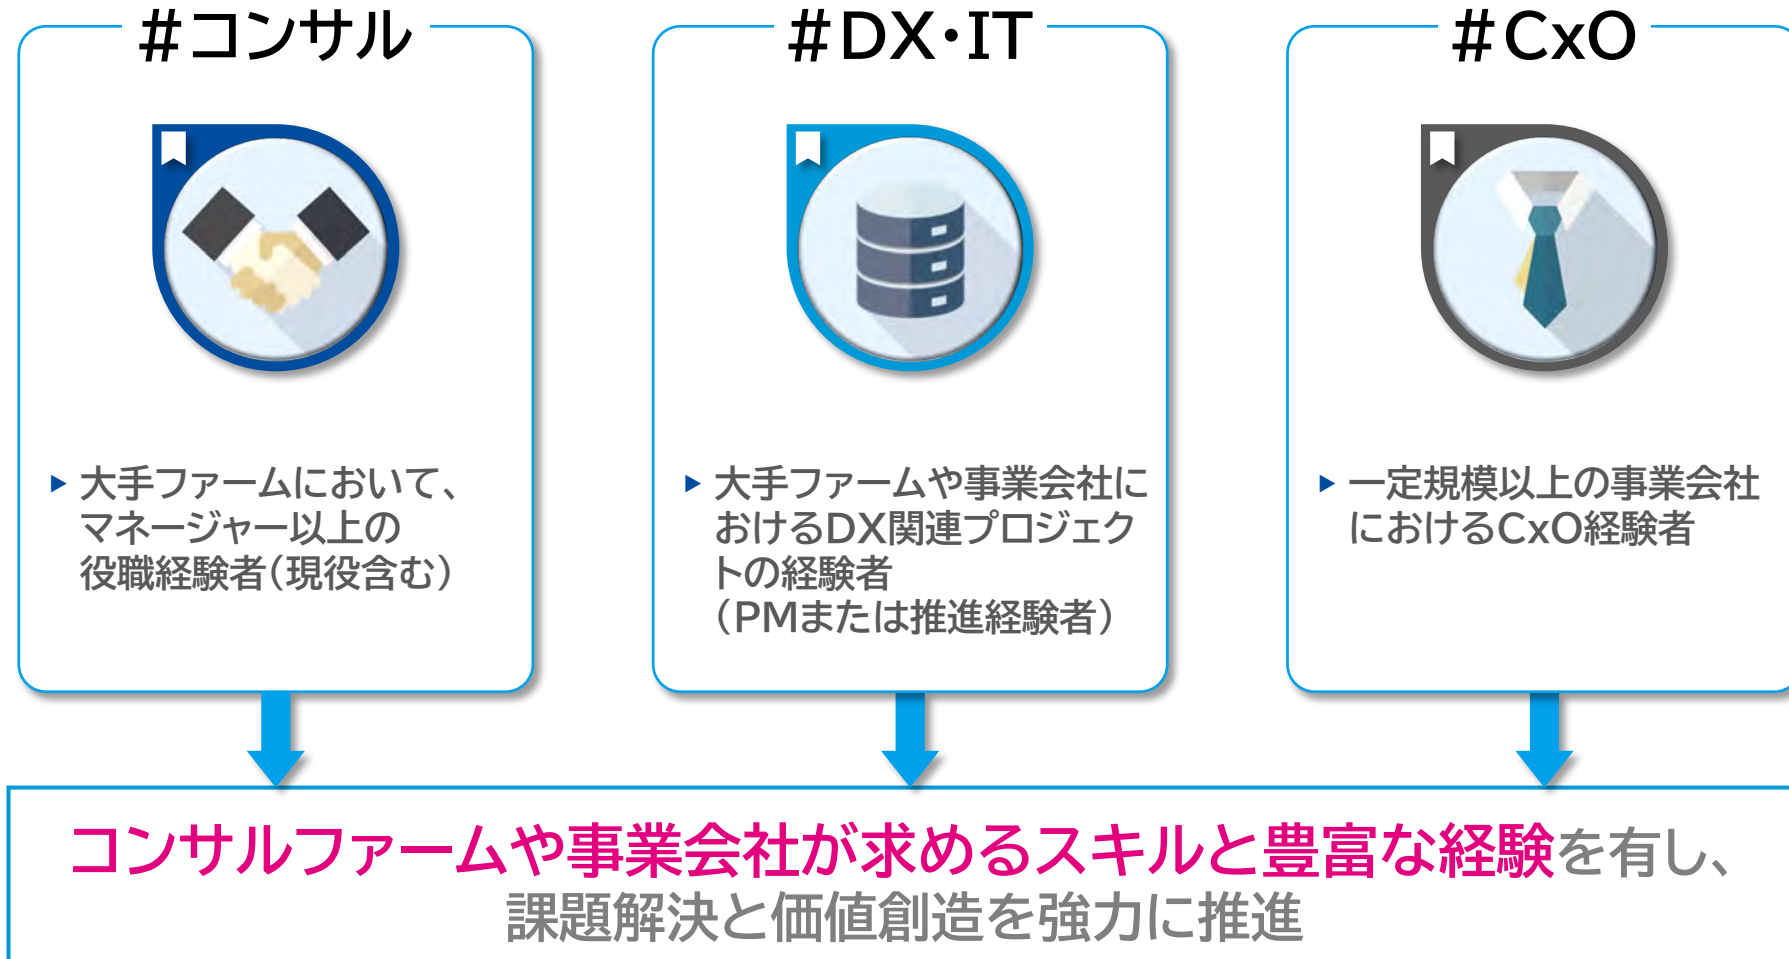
#コンサル

▸ 大手ファームにおいて、マネージャー以上の役職経験者（現役含む）

#DX･IT

▸ 大手ファームや事業会社におけるDX関連プロジェクトの経験者（PMまたは推進経験者）

#CxO

▸ 一定規模以上の事業会社におけるCxO経験者

コンサルファームや事業会社が求めるスキルと豊富な経験を有し、課題解決と価値創造を強力に推進